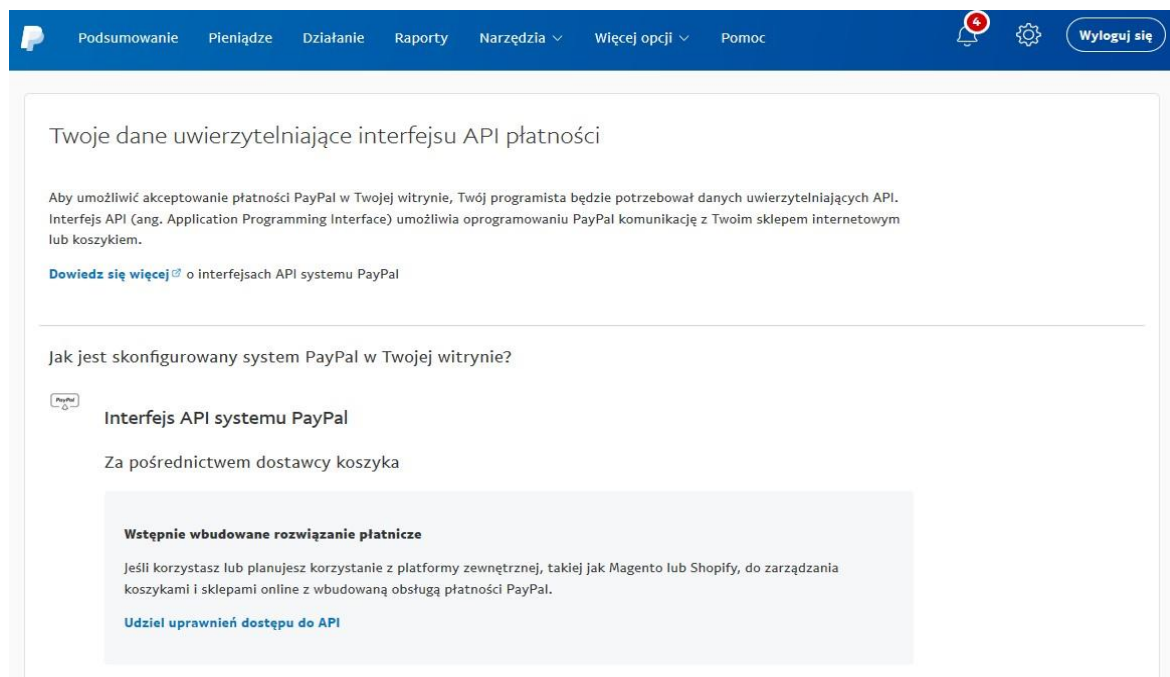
Podsumowanie Pieniądze Działanie Raporty Narzędzia Więcej opcji Pomoc 4 Wyloguj się

Twoje dane uwierzytelniające interfejsu API płatności

Aby umożliwić akceptowanie płatności PayPal w Twojej witrynie, Twój programista będzie potrzebował danych uwierzytelniających API. Interfejs API (ang. Application Programming Interface) umożliwia oprogramowaniu PayPal komunikację z Twoim sklepem internetowym lub koszykiem.

Dowiedz się więcej o interfejsach API systemu PayPal

Jak jest skonfigurowany system PayPal w Twojej witrynie?

PayPal

Interfejs API systemu PayPal

Za pośrednictwem dostawcy koszyka

Wstępnie wbudowane rozwiązanie płatnicze

Jeśli korzystasz lub planujesz korzystanie z platformy zewnętrznej, takiej jak Magento lub Shopify, do zarządzania koszykami i sklepami online z wbudowaną obsługą płatności PayPal.

Udziel uprawnień dostępu do API